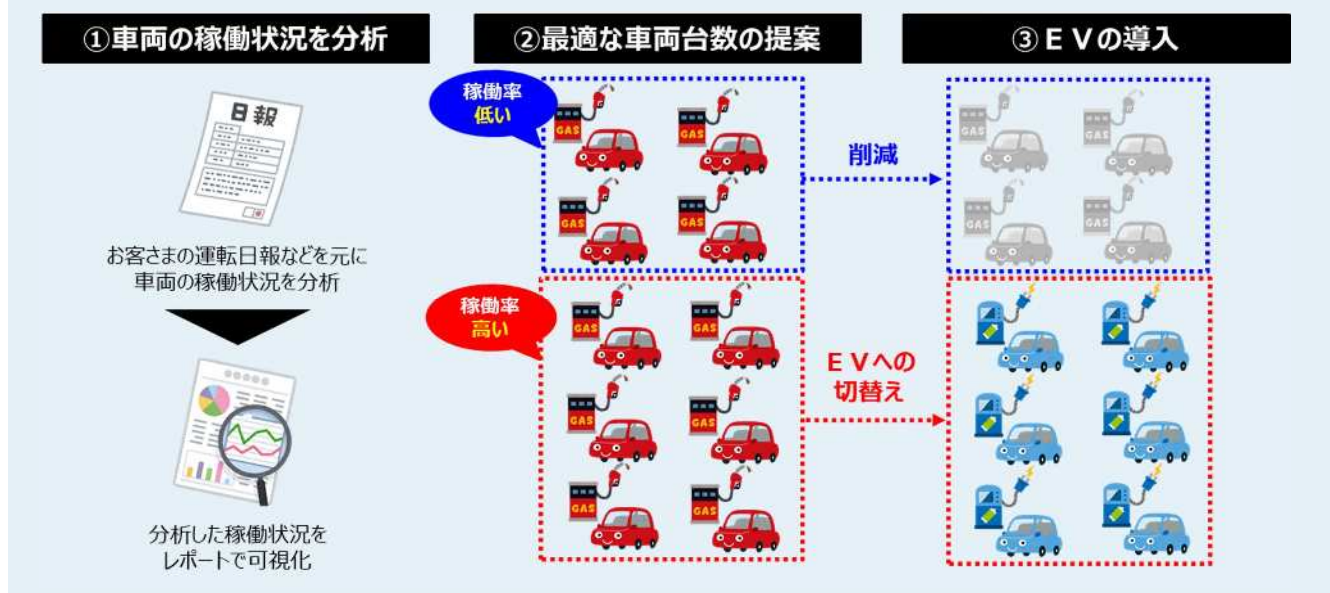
①車両の稼働状況を分析

日報

お客さまの運転日報などを元に
車両の稼働状況を分析

分析した稼働状況を
レポートで可視化

②最適な車両台数の提案

稼働率
低い

GAS GAS GAS GAS

削減

稼働率
高い

GAS GAS GAS GAS GAS GAS

ＥＶへの
切替え

③ＥＶの導入

GAS GAS GAS GAS